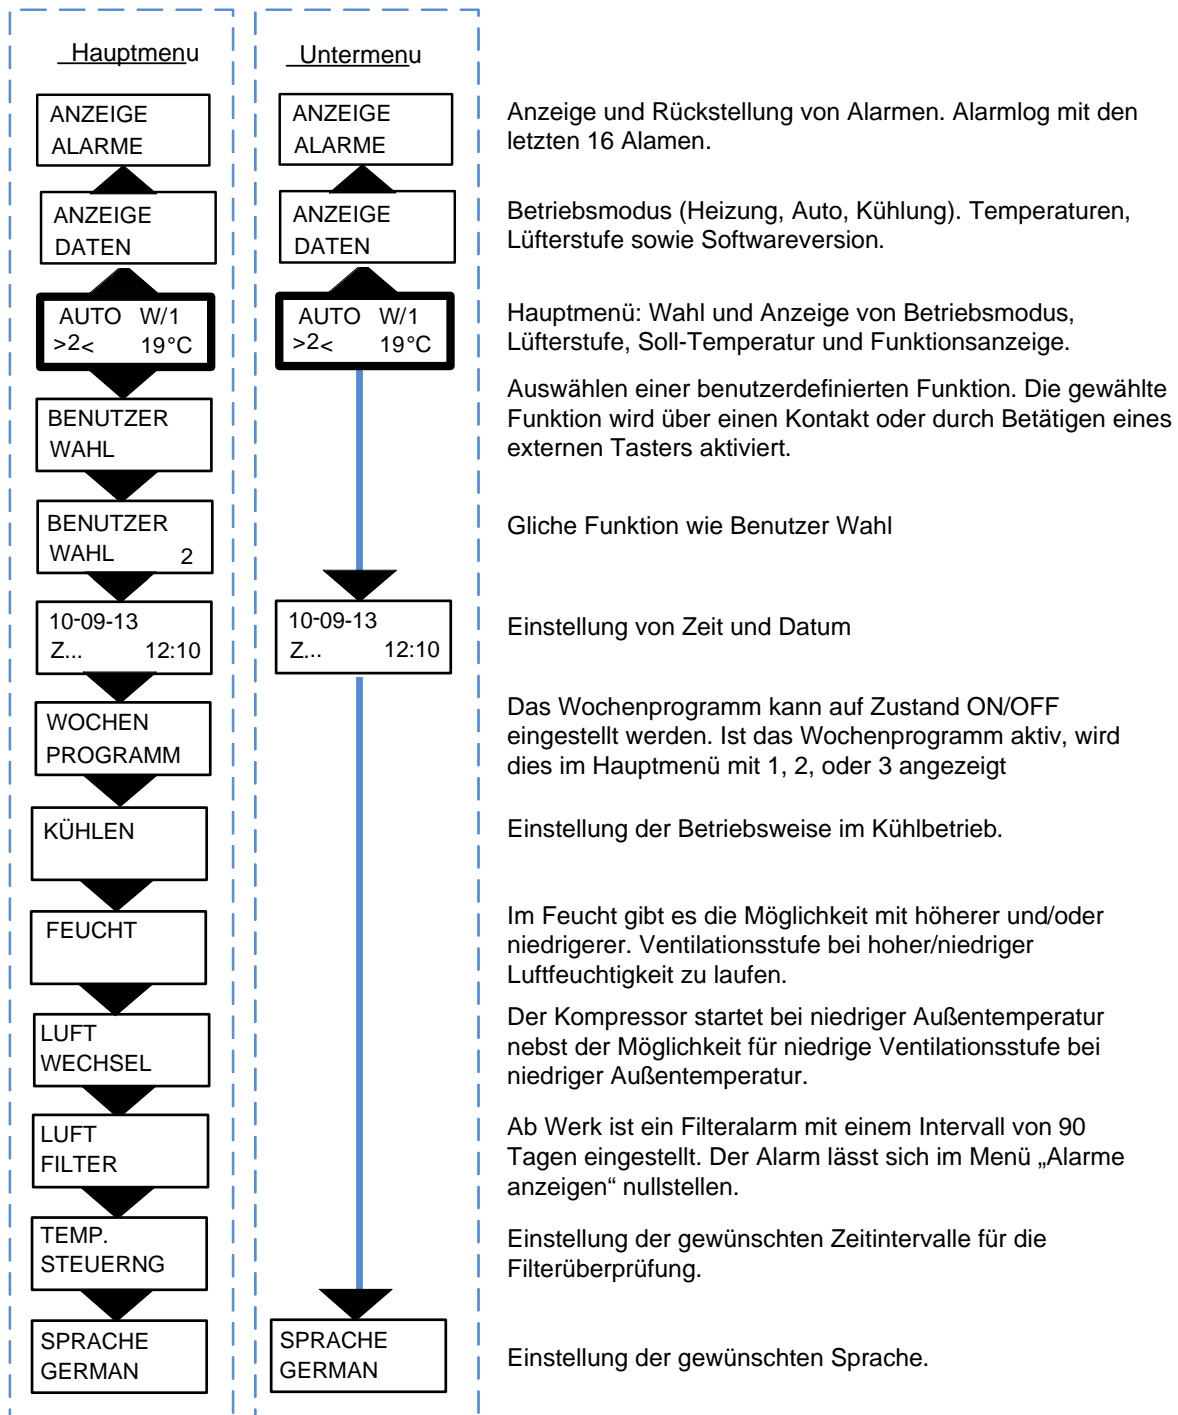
Hauptmenu

ANZEIGE ALARME

ANZEIGE DATEN

AUTO W/1
>2< 19°C

BENUTZER WAHL

BENUTZER WAHL 2

10-09-13
Z... 12:10

WOCHEN PROGRAMM

KÜHLEN

FEUCHT

LUFT WECHSEL

LUFT FILTER

TEMP. STEUERNG

SPRACHE GERMAN

Untermenu

ANZEIGE ALARME

ANZEIGE DATEN

AUTO W/1
>2< 19°C

10-09-13
Z... 12:10

SPRACHE GERMAN

Anzeige und Rückstellung von Alarmen. Alarmlog mit den letzten 16 Alamen.

Betriebsmodus (Heizung, Auto, Kühlung). Temperaturen, Lüfterstufe sowie Softwareversion.

Hauptmenü: Wahl und Anzeige von Betriebsmodus, Lüfterstufe, Soll-Temperatur und Funktionsanzeige.

Auswählen einer benutzerdefinierten Funktion. Die gewählte Funktion wird über einen Kontakt oder durch Betätigen eines externen Tasters aktiviert.

Gliche Funktion wie Benutzer Wahl

Einstellung von Zeit und Datum

Das Wochenprogramm kann auf Zustand ON/OFF eingestellt werden. Ist das Wochenprogramm aktiv, wird dies im Hauptmenü mit 1, 2, oder 3 angezeigt

Einstellung der Betriebsweise im Kühlbetrieb.

Im Feucht gibt es die Möglichkeit mit höherer und/oder niedrigerer. Ventilationsstufe bei hoher/niedriger Luftfeuchtigkeit zu laufen.

Der Kompressor startet bei niedriger Außentemperatur nebst der Möglichkeit für niedrige Ventilationsstufe bei niedriger Außentemperatur.

Ab Werk ist ein Filteralarm mit einem Intervall von 90 Tagen eingestellt. Der Alarm lässt sich im Menü „Alarme anzeigen“ nullstellen.

Einstellung der gewünschten Zeitintervalle für die Filterüberprüfung.

Einstellung der gewünschten Sprache.